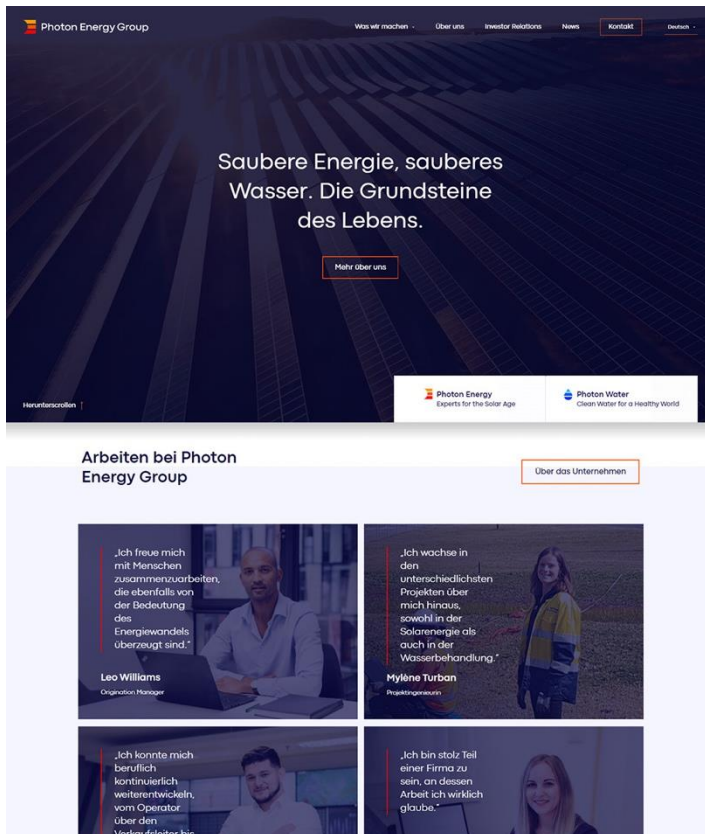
Photon Energy Group

Was wir machen · Über uns · Investor Relations · News · Kontakt · Deutsch

Saubere Energie, sauberes Wasser. Die Grundsteine des Lebens.

Mehr über uns

Herunterscrollen

Photon Energy
Experts for the Solar Age

Photon Water
Clean Water for a Healthy World

Arbeiten bei Photon Energy Group

Über das Unternehmen

„Ich freue mich mit Menschen zusammenzuarbeiten, die ebenfalls von der Bedeutung des Energiewandels überzeugt sind."

Leo Williams
Origination Manager

„Ich wachse in den unterschiedlichsten Projekten über mich hinaus, sowohl in der Solarenergie als auch in der Wasserbehandlung."

Mylène Turban
Projektingenieurin

„Ich konnte mich beruflich kontinuierlich weiterentwickeln, vom Operator über den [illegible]

„Ich bin stolz Teil einer Firma zu sein, an dessen Arbeit ich wirklich glaube."